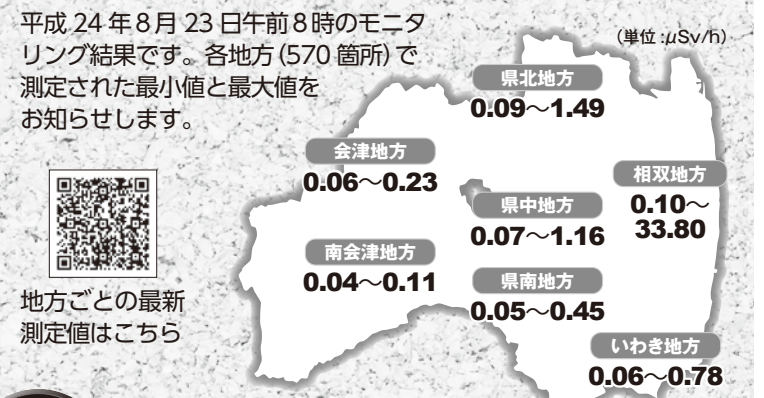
平成 24 年 8 月 23 日午前 8 時のモニタリング結果です。各地方 (570 箇所) で測定された最小値と最大値をお知らせします。

(単位 :μSv/h)

県北地方
0.09～1.49

会津地方
0.06～0.23

相双地方
0.10～33.80

県中地方
0.07～1.16

南会津地方
0.04～0.11

県南地方
0.05～0.45

いわき地方
0.06～0.78

地方ごとの最新測定値はこちら